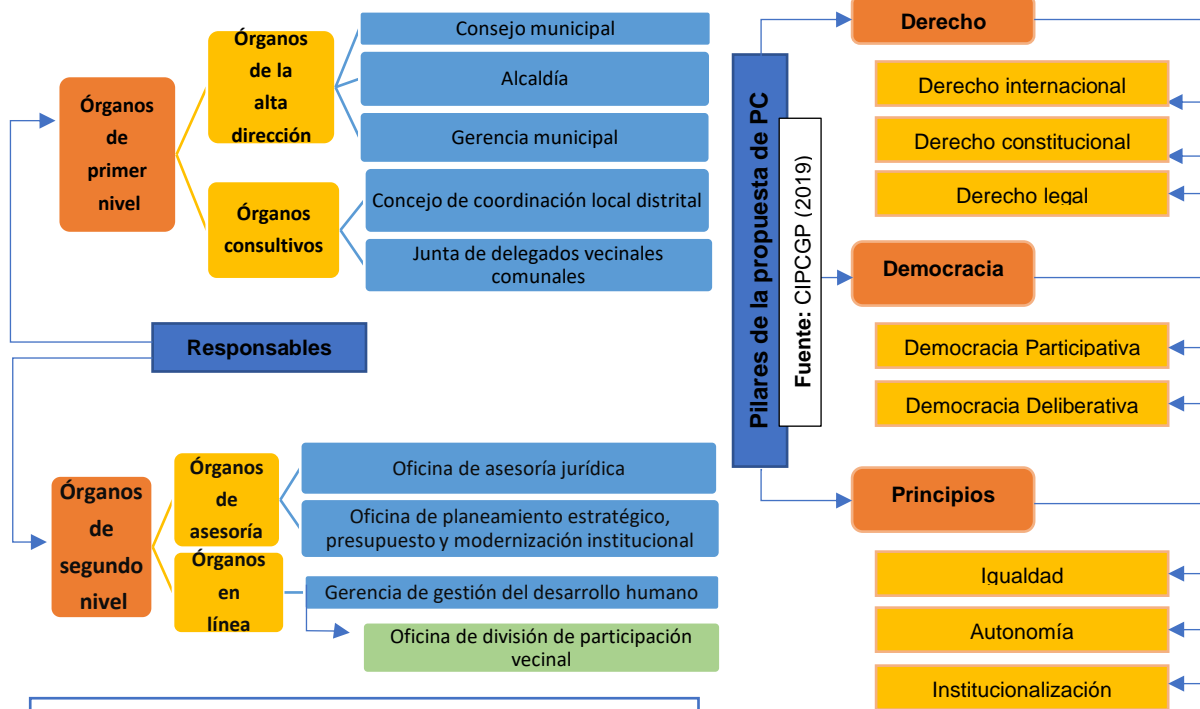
Órganos de primer nivel

Órganos de la alta dirección

Consejo municipal

Alcaldía

Gerencia municipal

Órganos consultivos

Concejo de coordinación local distrital

Junta de delegados vecinales comunales

Responsables

Órganos de segundo nivel

Órganos de asesoría

Oficina de asesoría jurídica

Oficina de planeamiento estratégico, presupuesto y modernización institucional

Órganos en línea

Gerencia de gestión del desarrollo humano

Oficina de división de participación vecinal

Pilares de la propuesta de PC

Fuente: CIPCGP (2019)

Derecho

Derecho internacional

Derecho constitucional

Derecho legal

Democracia

Democracia Participativa

Democracia Deliberativa

Principios

Igualdad

Autonomía

Institucionalización